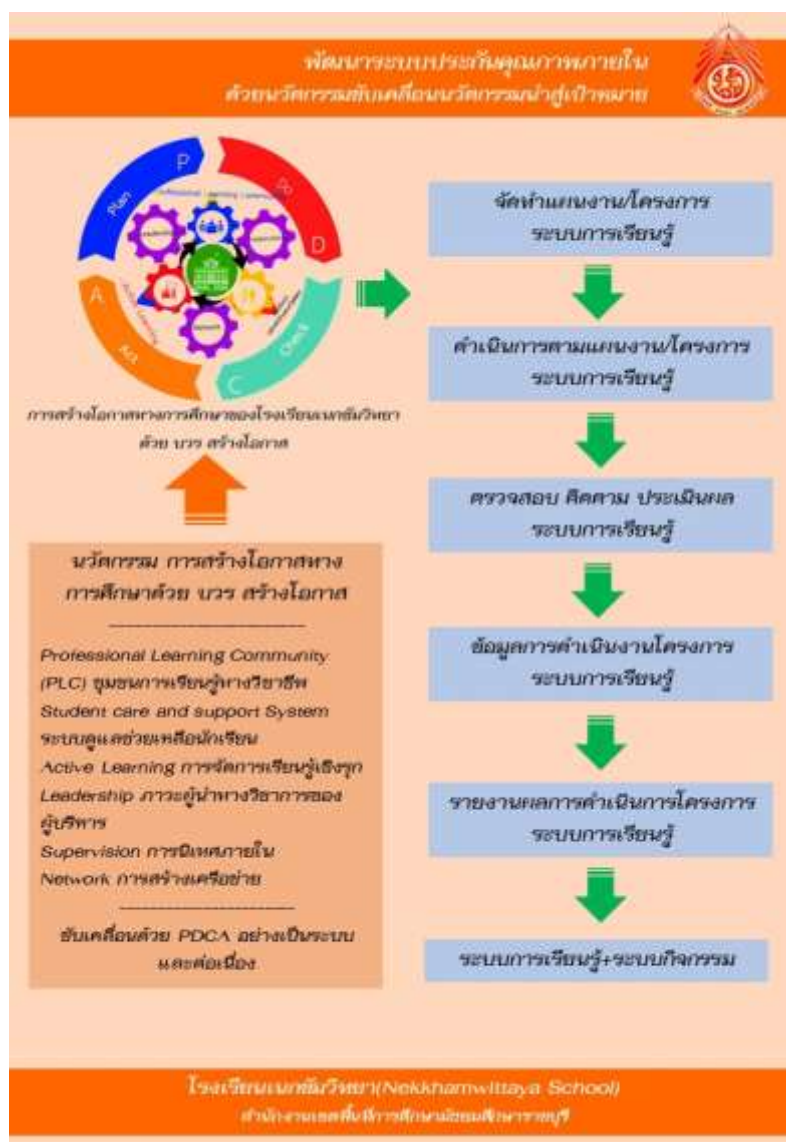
พัฒนาระบบประกันคุณภาพภายใน
ด้วยนวัตกรรมขับเคลื่อนนวัตกรรมนำสู่เป้าหมาย

P
Plan
D
Do
C
Check
A
Act

การสร้างโอกาสทางการศึกษาของโรงเรียนเนกขัมวิทยา ด้วย บวร สร้างโอกาส

นวัตกรรม การสร้างโอกาสทางการศึกษาด้วย บวร สร้างโอกาส

Professional Learning Community (PLC) ชุมชนการเรียนรู้ทางวิชาชีพ
Student care and support System ระบบดูแลช่วยเหลือนักเรียน
Active Learning การจัดการเรียนรู้เชิงรุก
Leadership ภาวะผู้นำทางวิชาการของผู้บริหาร
Supervision การนิเทศภายใน
Network การสร้างเครือข่าย

ขับเคลื่อนด้วย PDCA อย่างเป็นระบบและต่อเนื่อง

จัดทำแผนงาน/โครงการ ระบบการเรียนรู้

ดำเนินการตามแผนงาน/โครงการ ระบบการเรียนรู้

ตรวจสอบ ติดตาม ประเมินผล ระบบการเรียนรู้

ข้อมูลการดำเนินงานโครงการ ระบบการเรียนรู้

รายงานผลการดำเนินการโครงการ ระบบการเรียนรู้

ระบบการเรียนรู้+ระบบกิจกรรม

โรงเรียนเนกขัมวิทยา(Nekkhamwittaya School)
สำนักงานเขตพื้นที่การศึกษามัธยมศึกษาราชบุรี